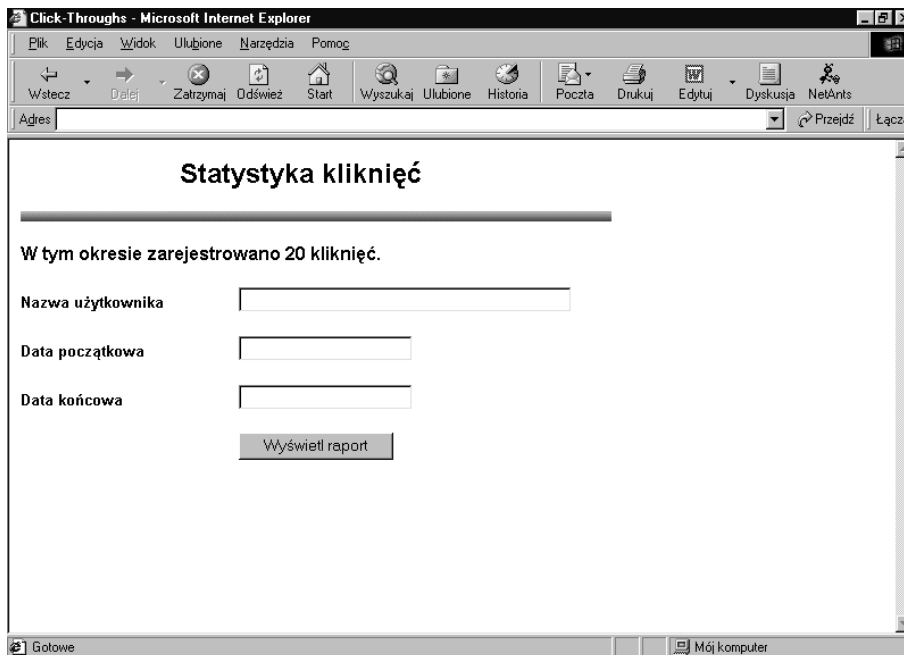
Click-Throughs - Microsoft Internet Explorer

Plik Edycja Widok Ulubione Narzędzia Pomoc

Wstecz Dalej Zatrzymaj Odśwież Start Wyszukaj Ulubione Historia Poczta Drukuj Edytuj Dyskusja NetAnts

Adres

Przejdź Łącz

Statystyka kliknięć

W tym okresie zarejestrowano 20 kliknięć.

Nazwa użytkownika

Data początkowa

Data końcowa

Wyświetl raport

Gotowe

Mój komputer